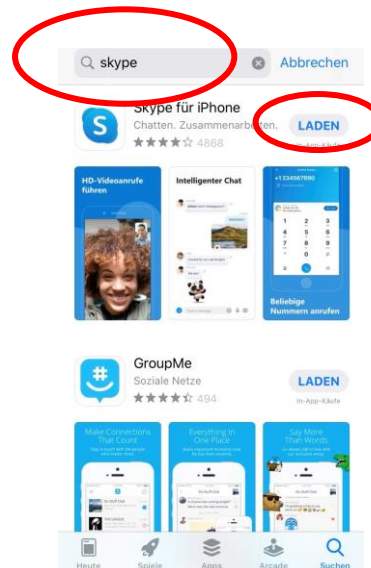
skype

Abbrechen

Skype für iPhone

Chatten. Zusammenarbeiten.

4868

LADEN

In-App-Käufe

HD-Videoanrufe führen

Intelligenter Chat

+1234567890

1 2 3
4 5 6
7 8 9
* 0 #

Beliebige Nummern anrufen

GroupMe

Soziale Netze

494

LADEN

In-App-Käufe

Make Connections That Count

Everything In One Place

Say More Than Words

Heute

Spiele

Apps

Arcade

Suchen